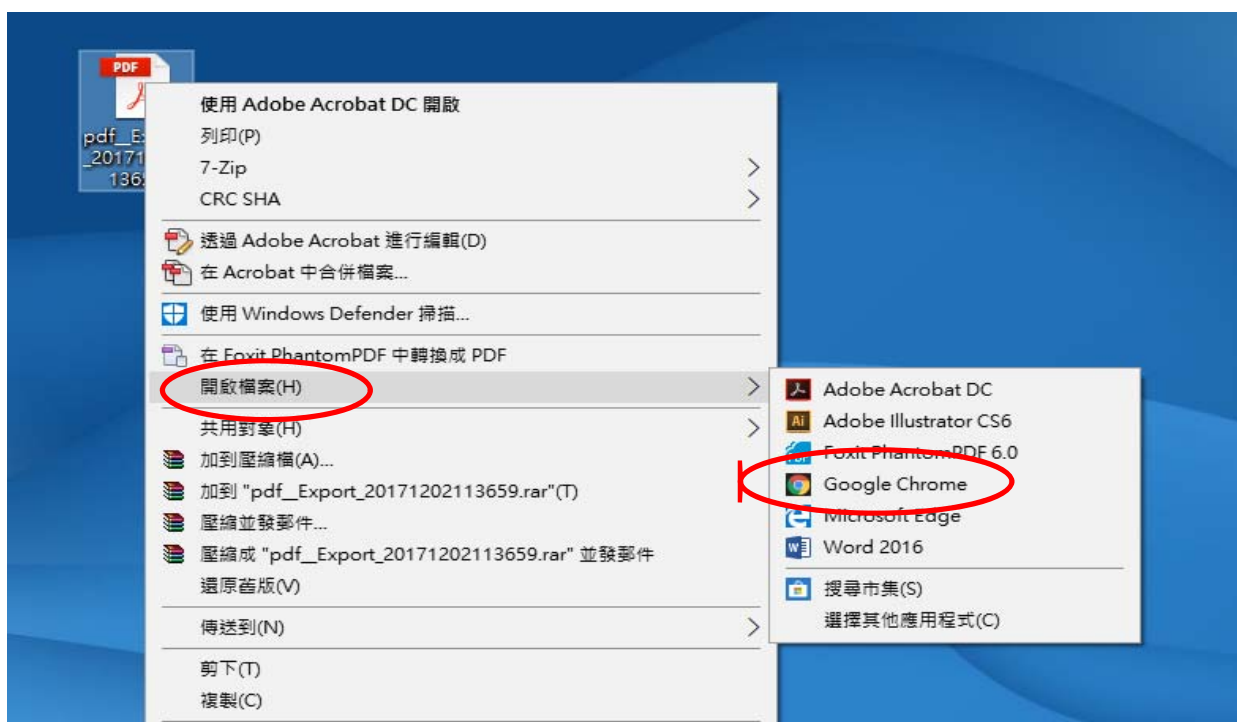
PDF
pdf__Ex
_20171
136

使用 Adobe Acrobat DC 開啟
列印(P)
7-Zip
CRC SHA
透過 Adobe Acrobat 進行編輯(D)
在 Acrobat 中合併檔案...
使用 Windows Defender 掃描...
在 Foxit PhantomPDF 中轉換成 PDF
開啟檔案(H)
共用對象(H)
加到壓縮檔(A)...
加到 "pdf__Export_20171202113659.rar"(T)
壓縮並發郵件...
壓縮成 "pdf__Export_20171202113659.rar" 並發郵件
還原舊版(V)
傳送到(N)
剪下(T)
複製(C)

Adobe Acrobat DC
Adobe Illustrator CS6
Foxit PhantomPDF 6.0
Google Chrome
Microsoft Edge
Word 2016
搜尋市集(S)
選擇其他應用程式(C)